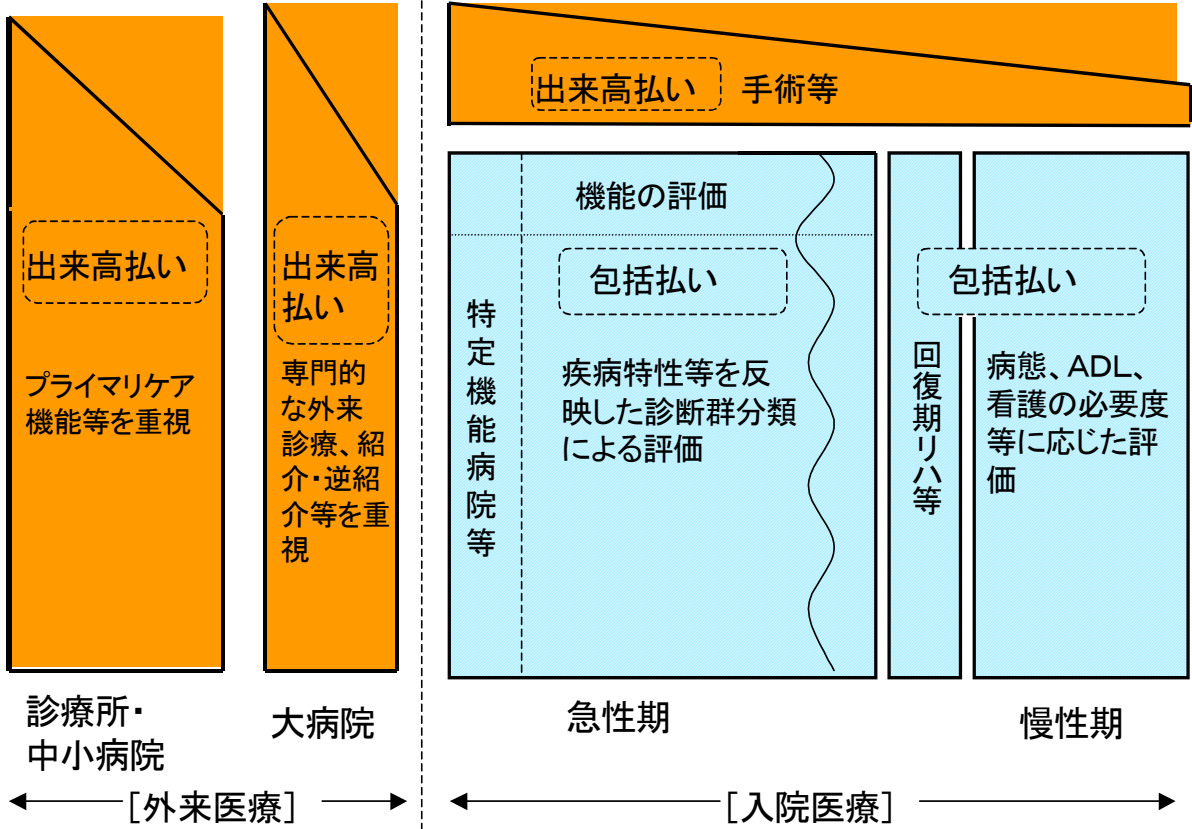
出来高払い

プライマリケア機能等を重視

出来高払い

専門的な外来診療、紹介・逆紹介等を重視

出来高払い 手術等

機能の評価

特定機能病院等

包括払い

疾病特性等を反映した診断群分類による評価

回復期リハ等

包括払い

病態、ADL、看護の必要度等に応じた評価

診療所・中小病院

大病院

急性期

慢性期

［外来医療］

［入院医療］